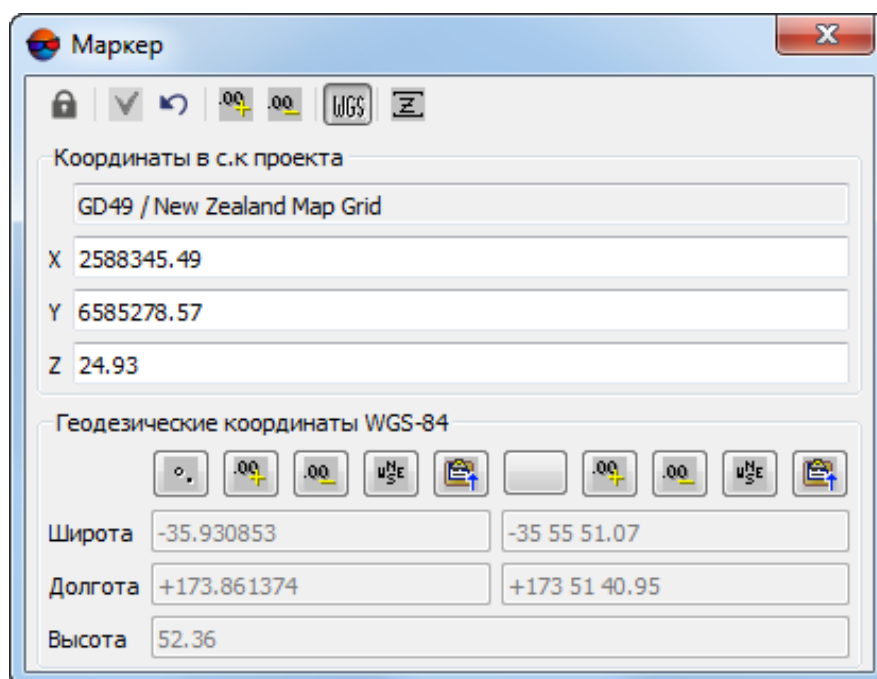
Маркер

WGS

Координаты в с.к проекта

GD49 / New Zealand Map Grid

X 2588345.49

Y 6585278.57

Z 24.93

Геодезические координаты WGS-84

Широта -35.930853 -35 55 51.07

Долгота +173.861374 +173 51 40.95

Высота 52.36